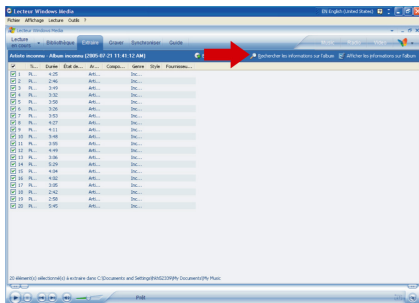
Lecteur Windows Media
EN English (United States)
Fichier Affichage Lecture Outils ?
Lecteur Windows Media
Lecture en cours ▾ Bibliothèque Extraire Graver Synchroniser Guide
Artiste inconnu - Album inconnu (2005-07-21 11:41:12 AM)
Rechercher les informations sur l'album
Afficher les informations sur l'album

| ✓ | T... | Durée | État de... | Ar... | Compo... | Genre | Style | Fournisseu... |
|---|---|---|---|---|---|---|---|---|
| ✓ | 1 Pi... | 4:25 | | Arti... | | Inc... | | |
| ✓ | 2 Pi... | 2:46 | | Arti... | | Inc... | | |
| ✓ | 3 Pi... | 3:49 | | Arti... | | Inc... | | |
| ✓ | 4 Pi... | 3:32 | | Arti... | | Inc... | | |
| ✓ | 5 Pi... | 3:50 | | Arti... | | Inc... | | |
| ✓ | 6 Pi... | 3:26 | | Arti... | | Inc... | | |
| ✓ | 7 Pi... | 3:53 | | Arti... | | Inc... | | |
| ✓ | 8 Pi... | 4:27 | | Arti... | | Inc... | | |
| ✓ | 9 Pi... | 4:11 | | Arti... | | Inc... | | |
| ✓ | 10 Pi... | 3:48 | | Arti... | | Inc... | | |
| ✓ | 11 Pi... | 3:05 | | Arti... | | Inc... | | |
| ✓ | 12 Pi... | 4:49 | | Arti... | | Inc... | | |
| ✓ | 13 Pi... | 3:06 | | Arti... | | Inc... | | |
| ✓ | 14 Pi... | 5:29 | | Arti... | | Inc... | | |
| ✓ | 15 Pi... | 4:04 | | Arti... | | Inc... | | |
| ✓ | 16 Pi... | 4:02 | | Arti... | | Inc... | | |
| ✓ | 17 Pi... | 3:05 | | Arti... | | Inc... | | |
| ✓ | 18 Pi... | 2:42 | | Arti... | | Inc... | | |
| ✓ | 19 Pi... | 2:58 | | Arti... | | Inc... | | |
| ✓ | 20 Pi... | 5:40 | | Arti... | | Inc... | | |

20 élément(s) sélectionné(s) à extraire dans C:\Documents and Settings\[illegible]\My Documents\My Music
PWR